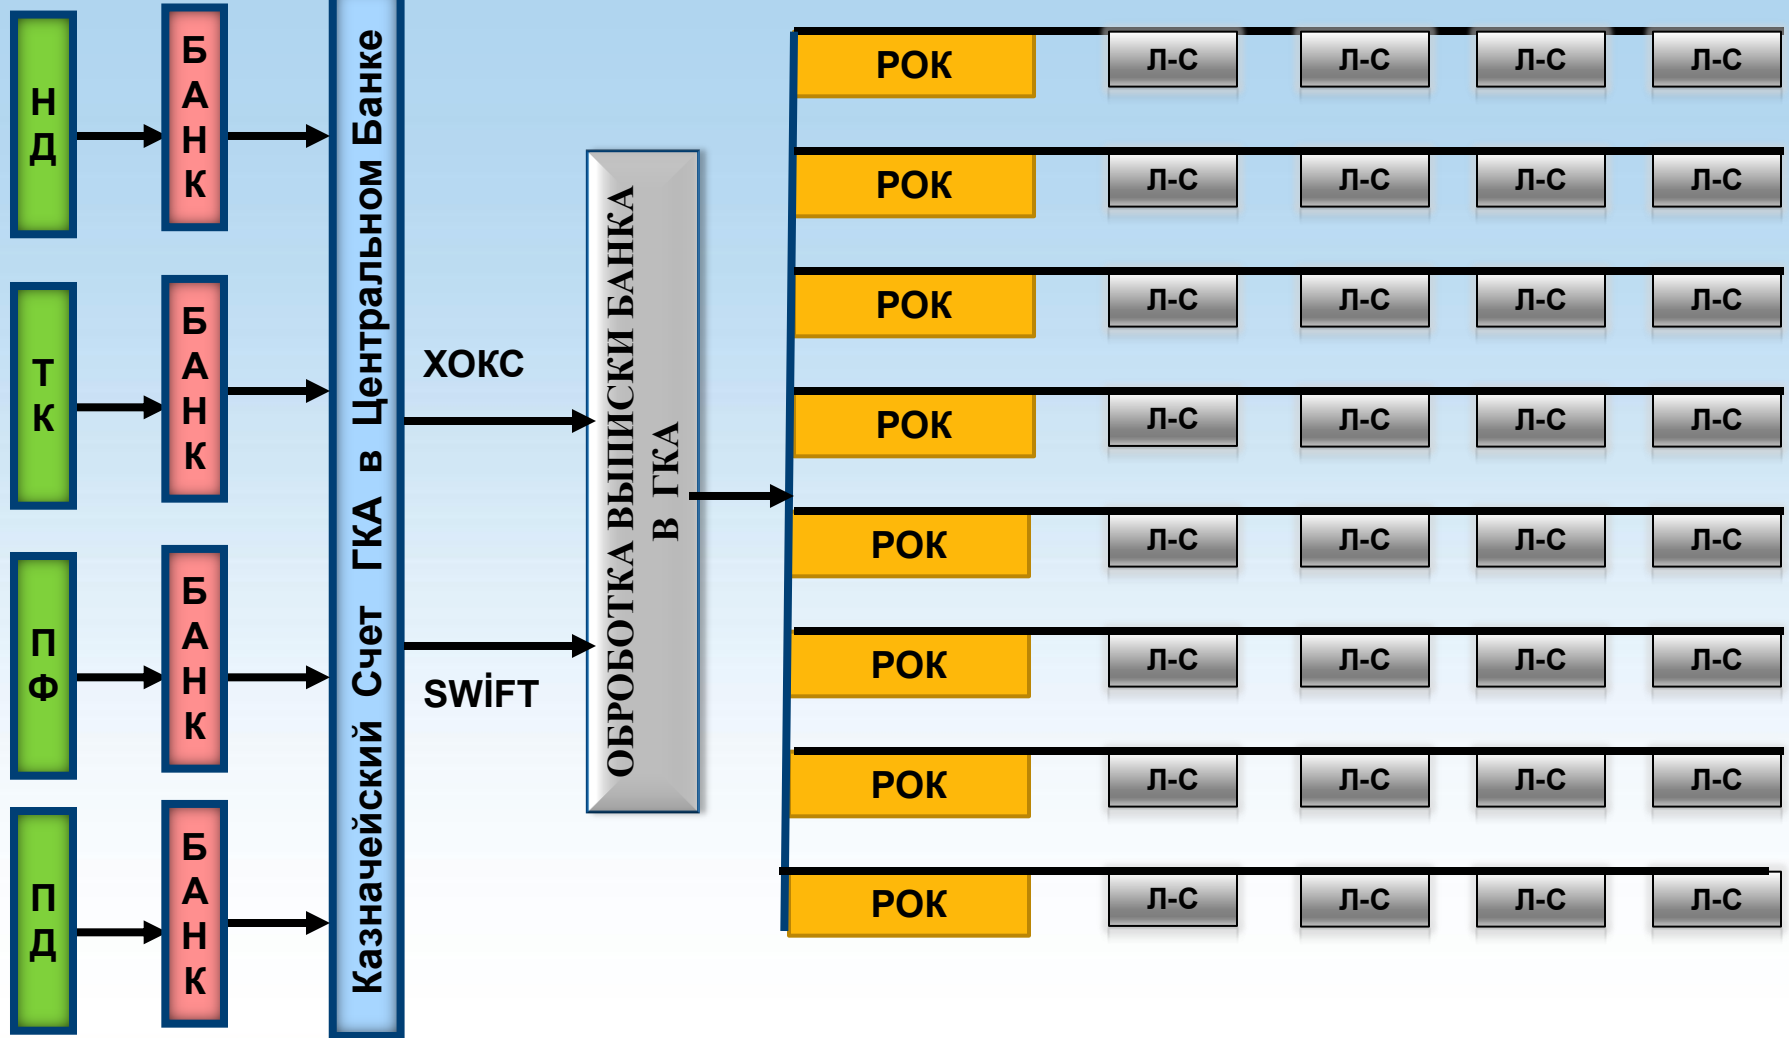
НД

БАНК

ТК

БАНК

ПФ

БАНК

ПД

БАНК

Казначейский Счет ГКА в Центральном Банке

ХОКС

SWİFT

ОБРОБОТКА ВЫПИСКИ БАНКА В ГКА

| РОК | Л-С | Л-С | Л-С | Л-С |
|---|---|---|---|---|
| РОК | Л-С | Л-С | Л-С | Л-С |
| РОК | Л-С | Л-С | Л-С | Л-С |
| РОК | Л-С | Л-С | Л-С | Л-С |
| РОК | Л-С | Л-С | Л-С | Л-С |
| РОК | Л-С | Л-С | Л-С | Л-С |
| РОК | Л-С | Л-С | Л-С | Л-С |
| РОК | Л-С | Л-С | Л-С | Л-С |